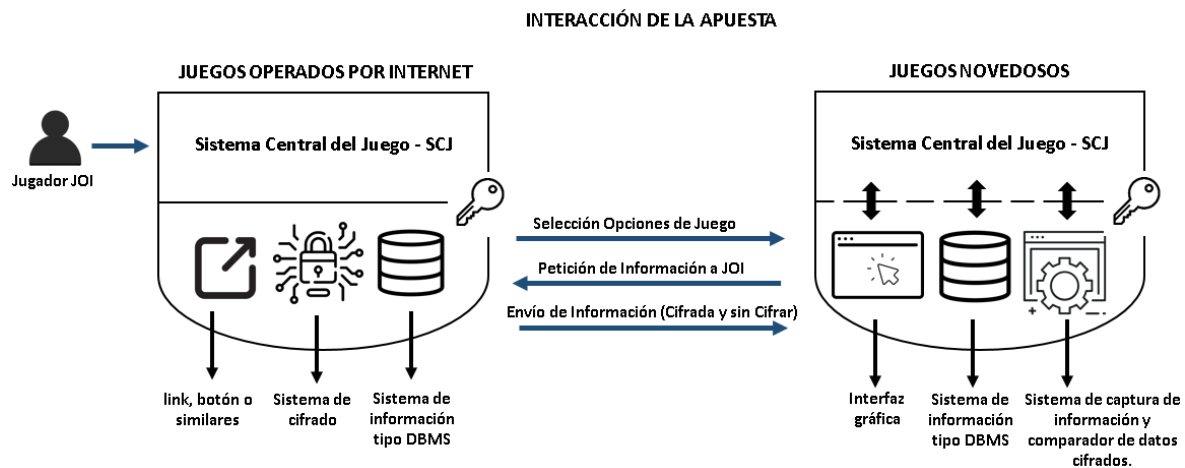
INTERACCIÓN DE LA APUESTA

JUEGOS OPERADOS POR INTERNET

Jugador JOI

Sistema Central del Juego - SCJ

link, botón o similares

Sistema de cifrado

Sistema de información tipo DBMS

Selección Opciones de Juego

Petición de Información a JOI

Envío de Información (Cifrada y sin Cifrar)

JUEGOS NOVEDOSOS

Sistema Central del Juego - SCJ

Interfaz gráfica

Sistema de información tipo DBMS

Sistema de captura de información y comparador de datos cifrados.